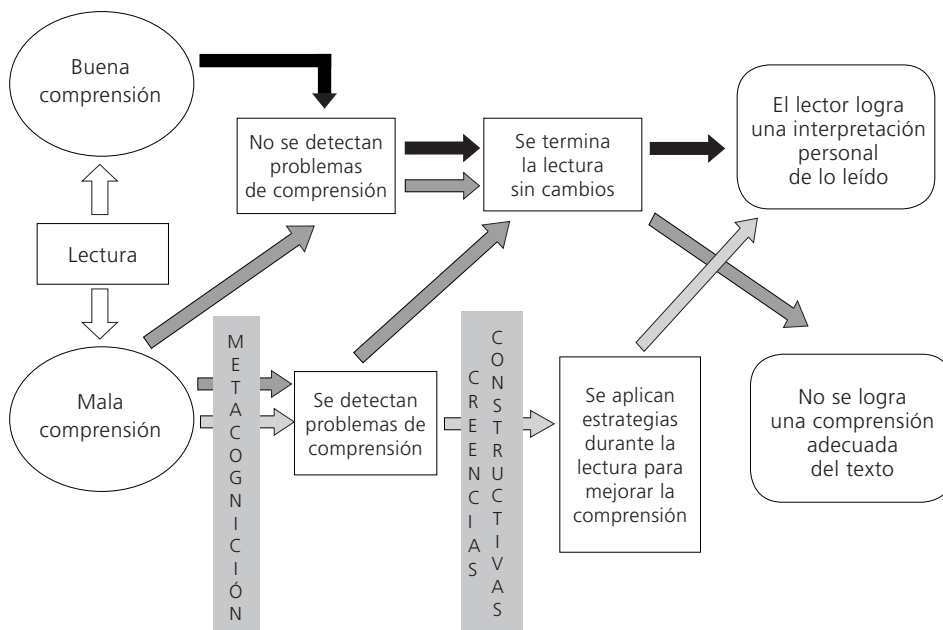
Buena comprensión

No se detectan problemas de comprensión

Se termina la lectura sin cambios

El lector logra una interpretación personal de lo leído

Lectura

METACOGNICIÓN

CREENCIAS CONSTRUCTIVAS

Mala comprensión

Se detectan problemas de comprensión

Se aplican estrategias durante la lectura para mejorar la comprensión

No se logra una comprensión adecuada del texto